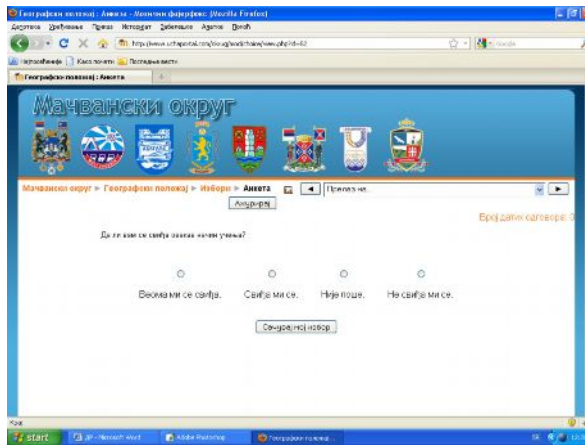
Географски положај : Анкета - Мозилин фајерфокс (Mozilla Firefox)

Датотека Уређивање Приказ Историјат Забелешке Алатке Помоћ

http://www.uchiportal.com/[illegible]/view.php?id=62

Најпосећеније Како почети Последње вести

Географски положај : Анкета

Мачвански округ

Мачвански округ ► Географски положај ► Избори ► Анкета

Прелаз на...

Ажурирај

Број датих одговора: 0

Да ли вам се свиђа овакав начин учења?

Веома ми се свиђа. Свиђа ми се. Није лоше. Не свиђа ми се.

Сачувај мој избор

Крај

start

JP - Microsoft Word

Adobe Photoshop

Географски положај...